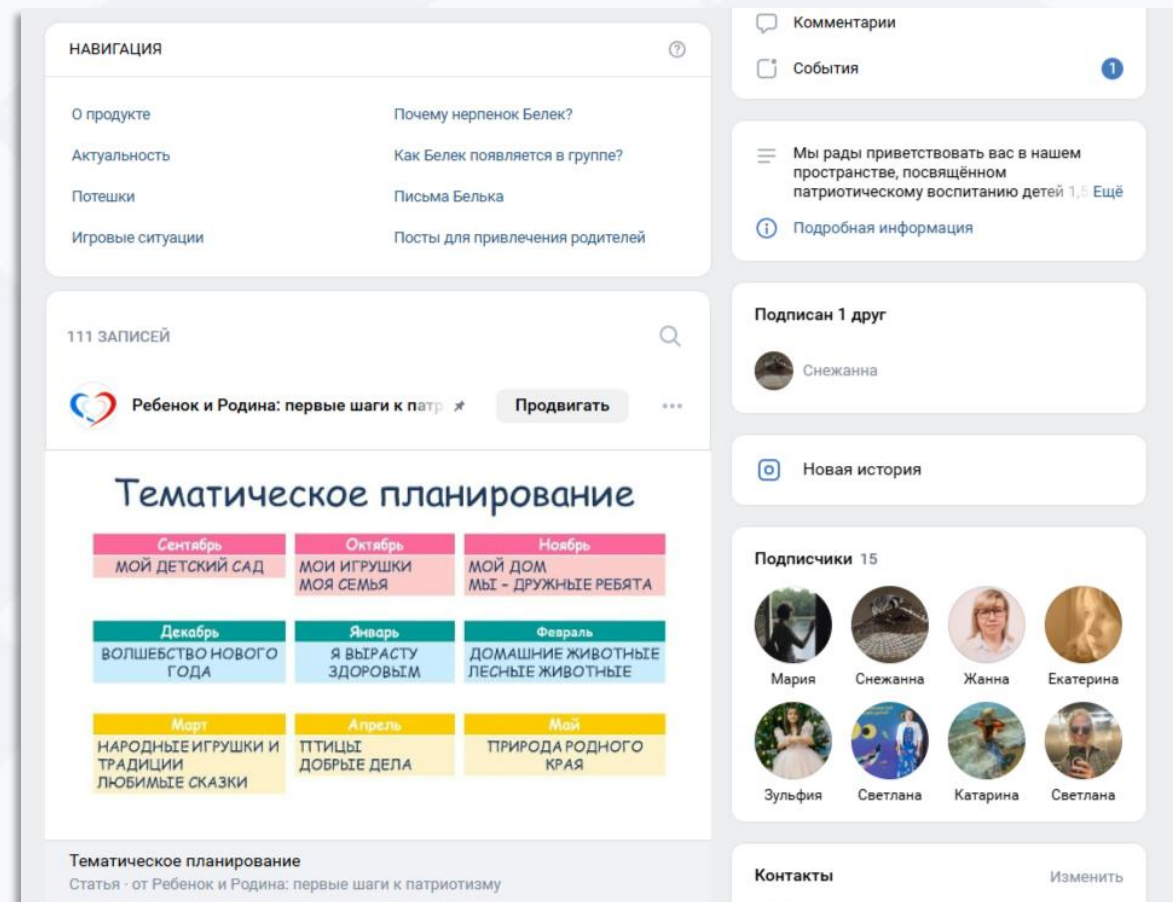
НАВИГАЦИЯ

О продукте
Почему нерпенок Белек?
Актуальность
Как Белек появляется в группе?
Потешки
Письма Белька
Игровые ситуации
Посты для привлечения родителей

111 ЗАПИСЕЙ

Ребенок и Родина: первые шаги к патр
Продвигать

Тематическое планирование

| Сентябрь | Октябрь | Ноябрь |
|---|---|---|
| МОЙ ДЕТСКИЙ САД | МОИ ИГРУШКИ МОЯ СЕМЬЯ | МОЙ ДОМ МЫ - ДРУЖНЫЕ РЕБЯТА |

| Декабрь | Январь | Февраль |
|---|---|---|
| ВОЛШЕБСТВО НОВОГО ГОДА | Я ВЫРАСТУ ЗДОРОВЫМ | ДОМАШНИЕ ЖИВОТНЫЕ ЛЕСНЫЕ ЖИВОТНЫЕ |

| Март | Апрель | Май |
|---|---|---|
| НАРОДНЫЕ ИГРУШКИ И ТРАДИЦИИ ЛЮБИМЫЕ СКАЗКИ | ПТИЦЫ ДОБРЫЕ ДЕЛА | ПРИРОДА РОДНОГО КРАЯ |

Тематическое планирование
Статья · от Ребенок и Родина: первые шаги к патриотизму

Комментарии
События 1

Мы рады приветствовать вас в нашем пространстве, посвящённом патриотическому воспитанию детей 1,5 Ещё
Подробная информация

Подписан 1 друг
Снежанна

Новая история

Подписчики 15
Мария
Снежанна
Жанна
Екатерина
Зульфия
Светлана
Катарина
Светлана

Контакты
Изменить